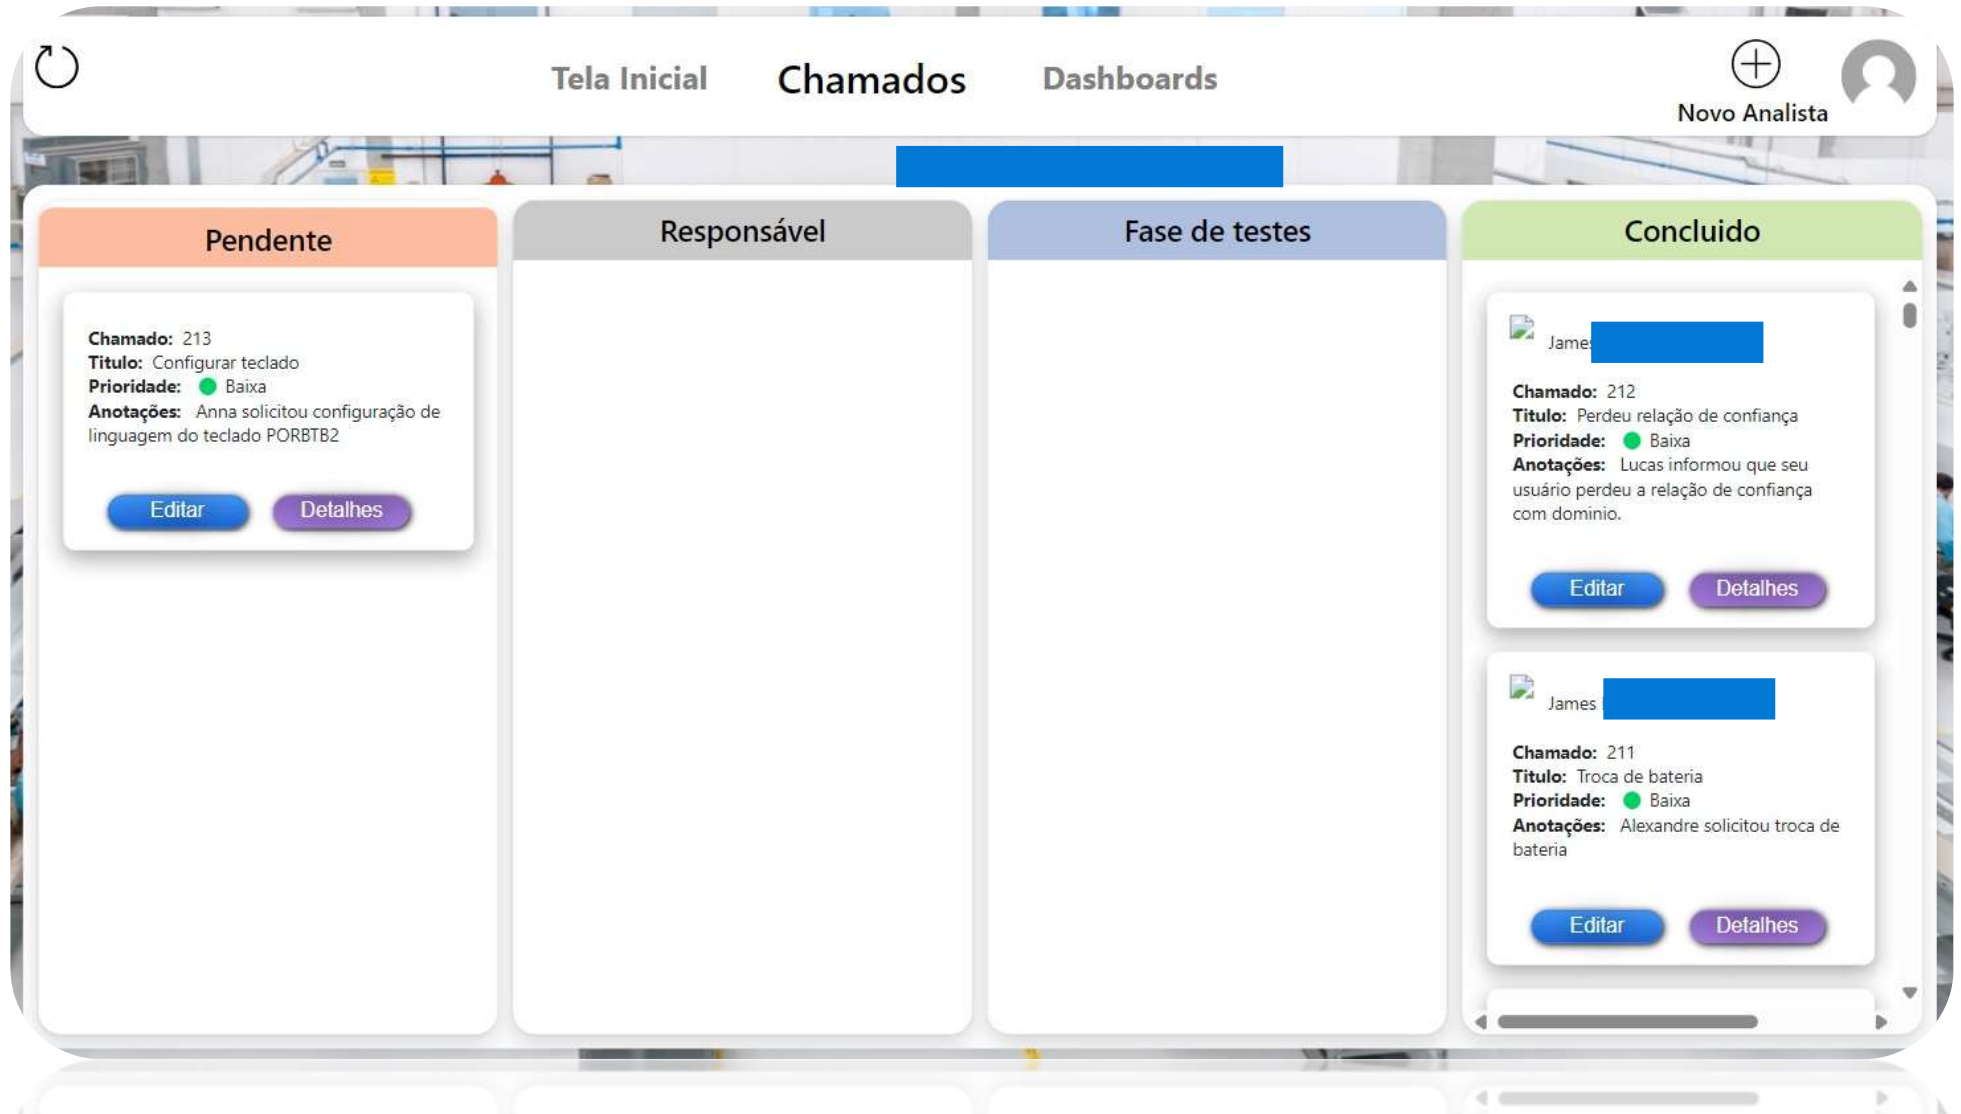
Tela Inicial Chamados Dashboards

Novo Analista

Pendente

Chamado: 213
Titulo: Configurar teclado
Prioridade: Baixa
Anotações: Anna solicitou configuração de linguagem do teclado PORBTB2

Editar Detalhes

Responsável

Fase de testes

Concluido

Jame

Chamado: 212
Titulo: Perdeu relação de confiança
Prioridade: Baixa
Anotações: Lucas informou que seu usuário perdeu a relação de confiança com dominio.

Editar Detalhes

James

Chamado: 211
Titulo: Troca de bateria
Prioridade: Baixa
Anotações: Alexandre solicitou troca de bateria

Editar Detalhes